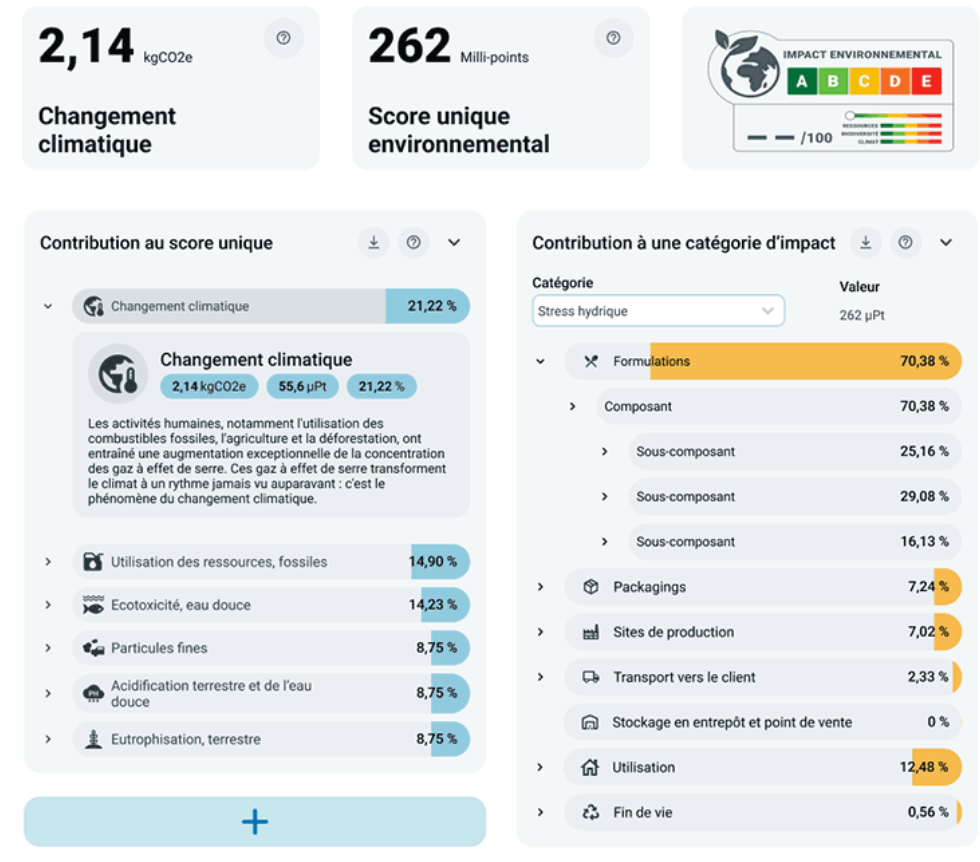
2,14 kgCO2e

Changement climatique

262 Milli-points

Score unique environnemental

IMPACT ENVIRONNEMENTAL
A B C D E
— — /100
RESSOURCES
BIODIVERSITÉ
CLIMAT

Contribution au score unique

Changement climatique 21,22 %

Changement climatique
2,14 kgCO2e 55,6 µPt 21,22 %

Les activités humaines, notamment l'utilisation des combustibles fossiles, l'agriculture et la déforestation, ont entraîné une augmentation exceptionnelle de la concentration des gaz à effet de serre. Ces gaz à effet de serre transforment le climat à un rythme jamais vu auparavant : c'est le phénomène du changement climatique.

Utilisation des ressources, fossiles 14,90 %
Ecotoxicité, eau douce 14,23 %
Particules fines 8,75 %
Acidification terrestre et de l'eau douce 8,75 %
Eutrophisation, terrestre 8,75 %

+

Contribution à une catégorie d'impact

Catégorie
Stress hydrique

Valeur
262 µPt

Formulations 70,38 %
Composant 70,38 %
Sous-composant 25,16 %
Sous-composant 29,08 %
Sous-composant 16,13 %
Packagings 7,24 %
Sites de production 7,02 %
Transport vers le client 2,33 %
Stockage en entrepôt et point de vente 0 %
Utilisation 12,48 %
Fin de vie 0,56 %